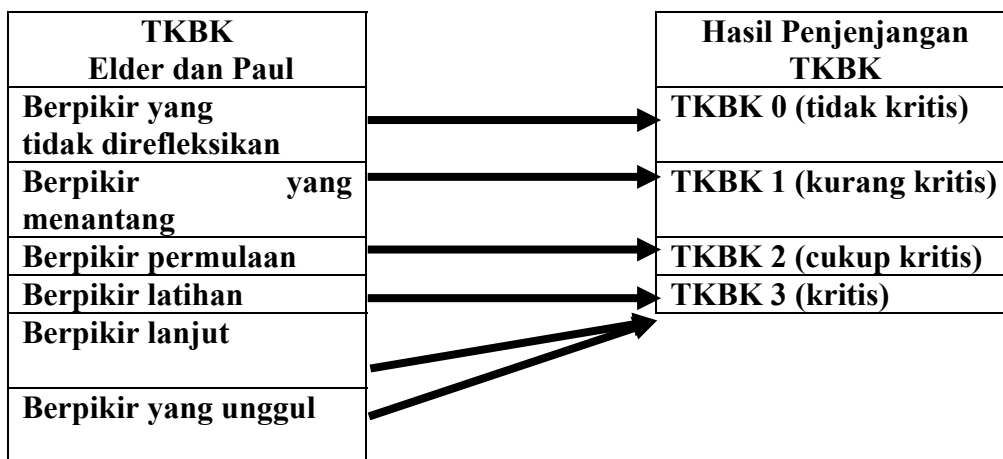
| TKBK Elder dan Paul |
|---|
| Berpikir yang tidak direfleksikan |
| Berpikir yang menantang |
| Berpikir permulaan |
| Berpikir latihan |
| Berpikir lanjut |
| Berpikir yang unggul |

| Hasil Penjenjangan TKBK |
|---|
| TKBK 0 (tidak kritis) |
| TKBK 1 (kurang kritis) |
| TKBK 2 (cukup kritis) |
| TKBK 3 (kritis) |